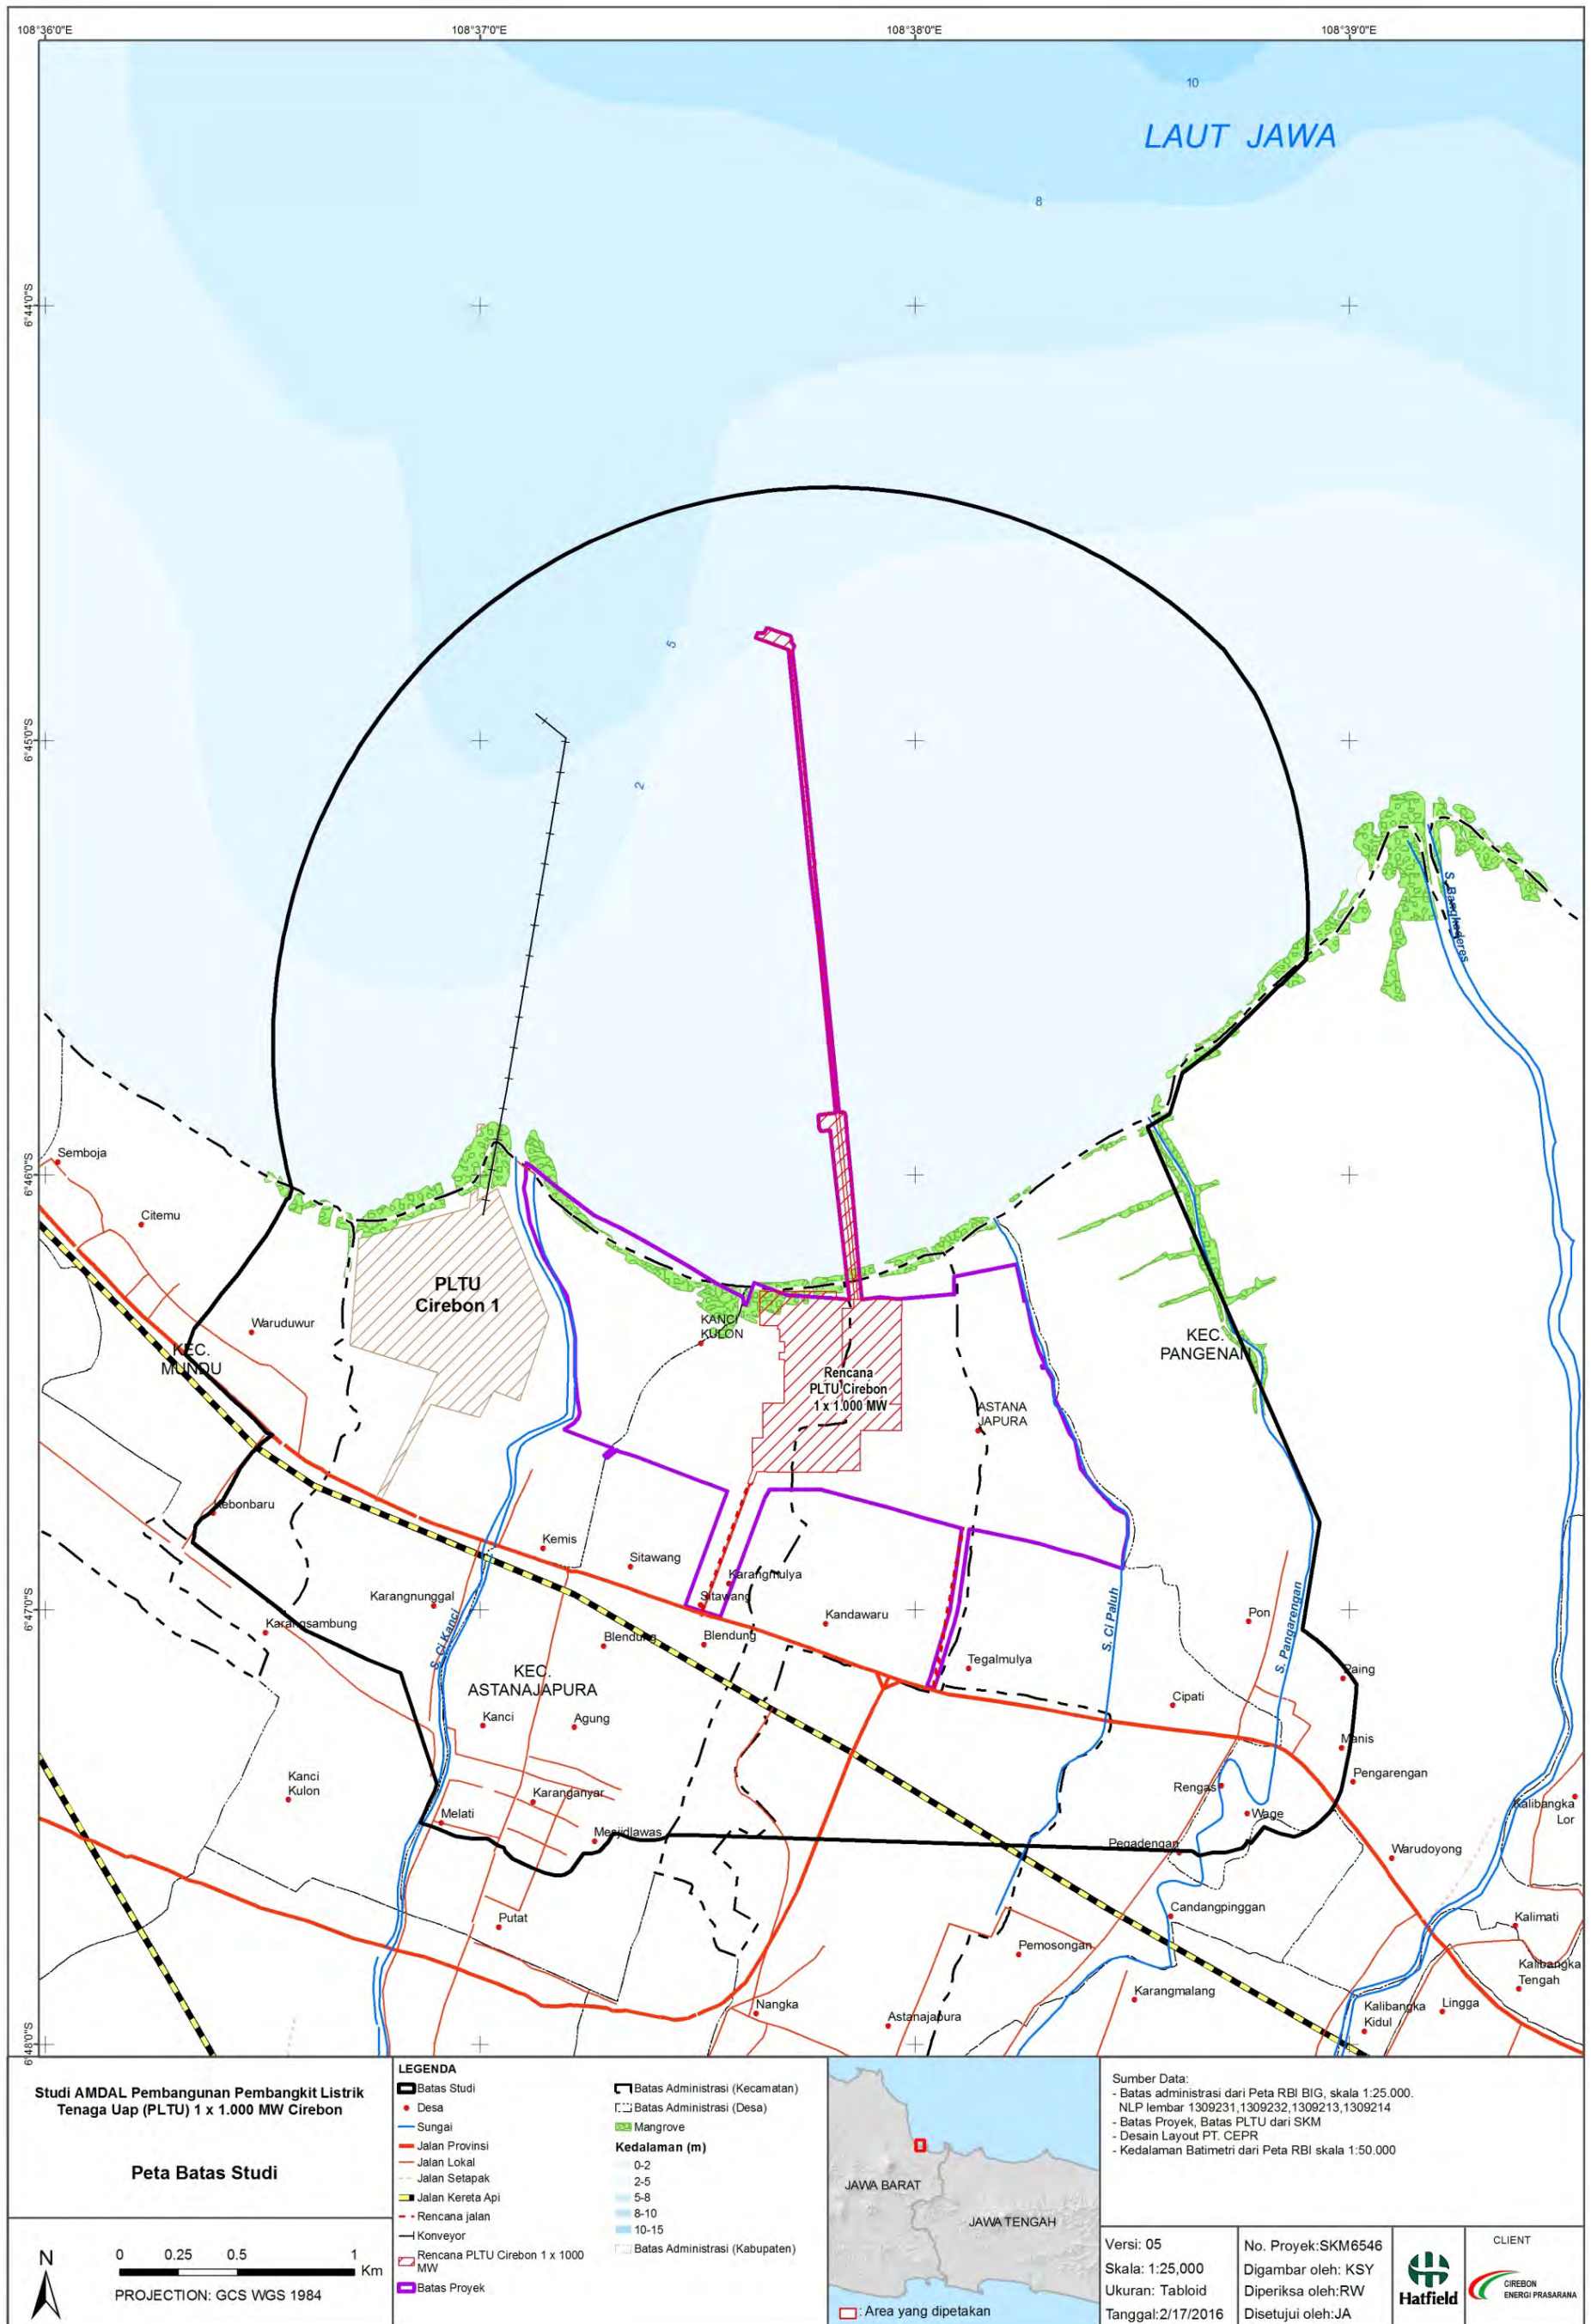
108°36'0"E 108°37'0"E 108°38'0"E 108°39'0"E

6°44'0"S 6°45'0"S 6°46'0"S 6°47'0"S 6°48'0"S

10

LAUT JAWA

8

5

2

S. Bangkaderes

Semboja

Citemu

Waruduwur

KEC. MUNDU

PLTU Cirebon 1

KANCI KULON

Rencana PLTU Cirebon 1 x 1.000 MW

ASTANA JAPURA

KEC. PANGENAN

Kebonbaru

Kemis

Sitawang

Karangmulya

Sitawang

Karangnunggal

Karangsambung

Kandawaru

S. Ci Paluh

Pon

S. Pangarengan

S. Ci Kanci

Blendung

Blendung

Tegalmulya

KEC. ASTANAJAPURA

Paing

Cipati

Kanci

Agung

Manis

Pengarengan

Kanci Kulon

Karanganyar

Rengas

Wage

Kalibangka Lor

Melati

Mertapada Wetan

Pegadengan

Warudoyong

Candangpinggan

Kalimati

Putat

Pemosongan

Kalibangka Tengah

Karangmalang

Nangka

Astanajapura

Kalibangka Kidul

Lingga

Studi AMDAL Pembangunan Pembangkit Listrik Tenaga Uap (PLTU) 1 x 1.000 MW Cirebon

Peta Batas Studi

N

0 0.25 0.5 1 Km

PROJECTION: GCS WGS 1984

LEGENDA
Batas Studi
Desa
Sungai
Jalan Provinsi
Jalan Lokal
Jalan Setapak
Jalan Kereta Api
Rencana jalan
Konveyor
Rencana PLTU Cirebon 1 x 1000 MW
Batas Proyek
Batas Administrasi (Kecamatan)
Batas Administrasi (Desa)
Mangrove
Kedalaman (m)
0-2
2-5
5-8
8-10
10-15
Batas Administrasi (Kabupaten)

JAWA BARAT

JAWA TENGAH

: Area yang dipetakan

Sumber Data:
- Batas administrasi dari Peta RBI BIG, skala 1:25.000. NLP lembar 1309231,1309232,1309213,1309214
- Batas Proyek, Batas PLTU dari SKM
- Desain Layout PT. CEPR
- Kedalaman Batimetri dari Peta RBI skala 1:50.000

Versi: 05
Skala: 1:25,000
Ukuran: Tabloid
Tanggal:2/17/2016

No. Proyek:SKM6546
Digambar oleh: KSY
Diperiksa oleh:RW
Disetujui oleh:JA

Hatfield

CLIENT

CIREBON ENERGI PRASARANA